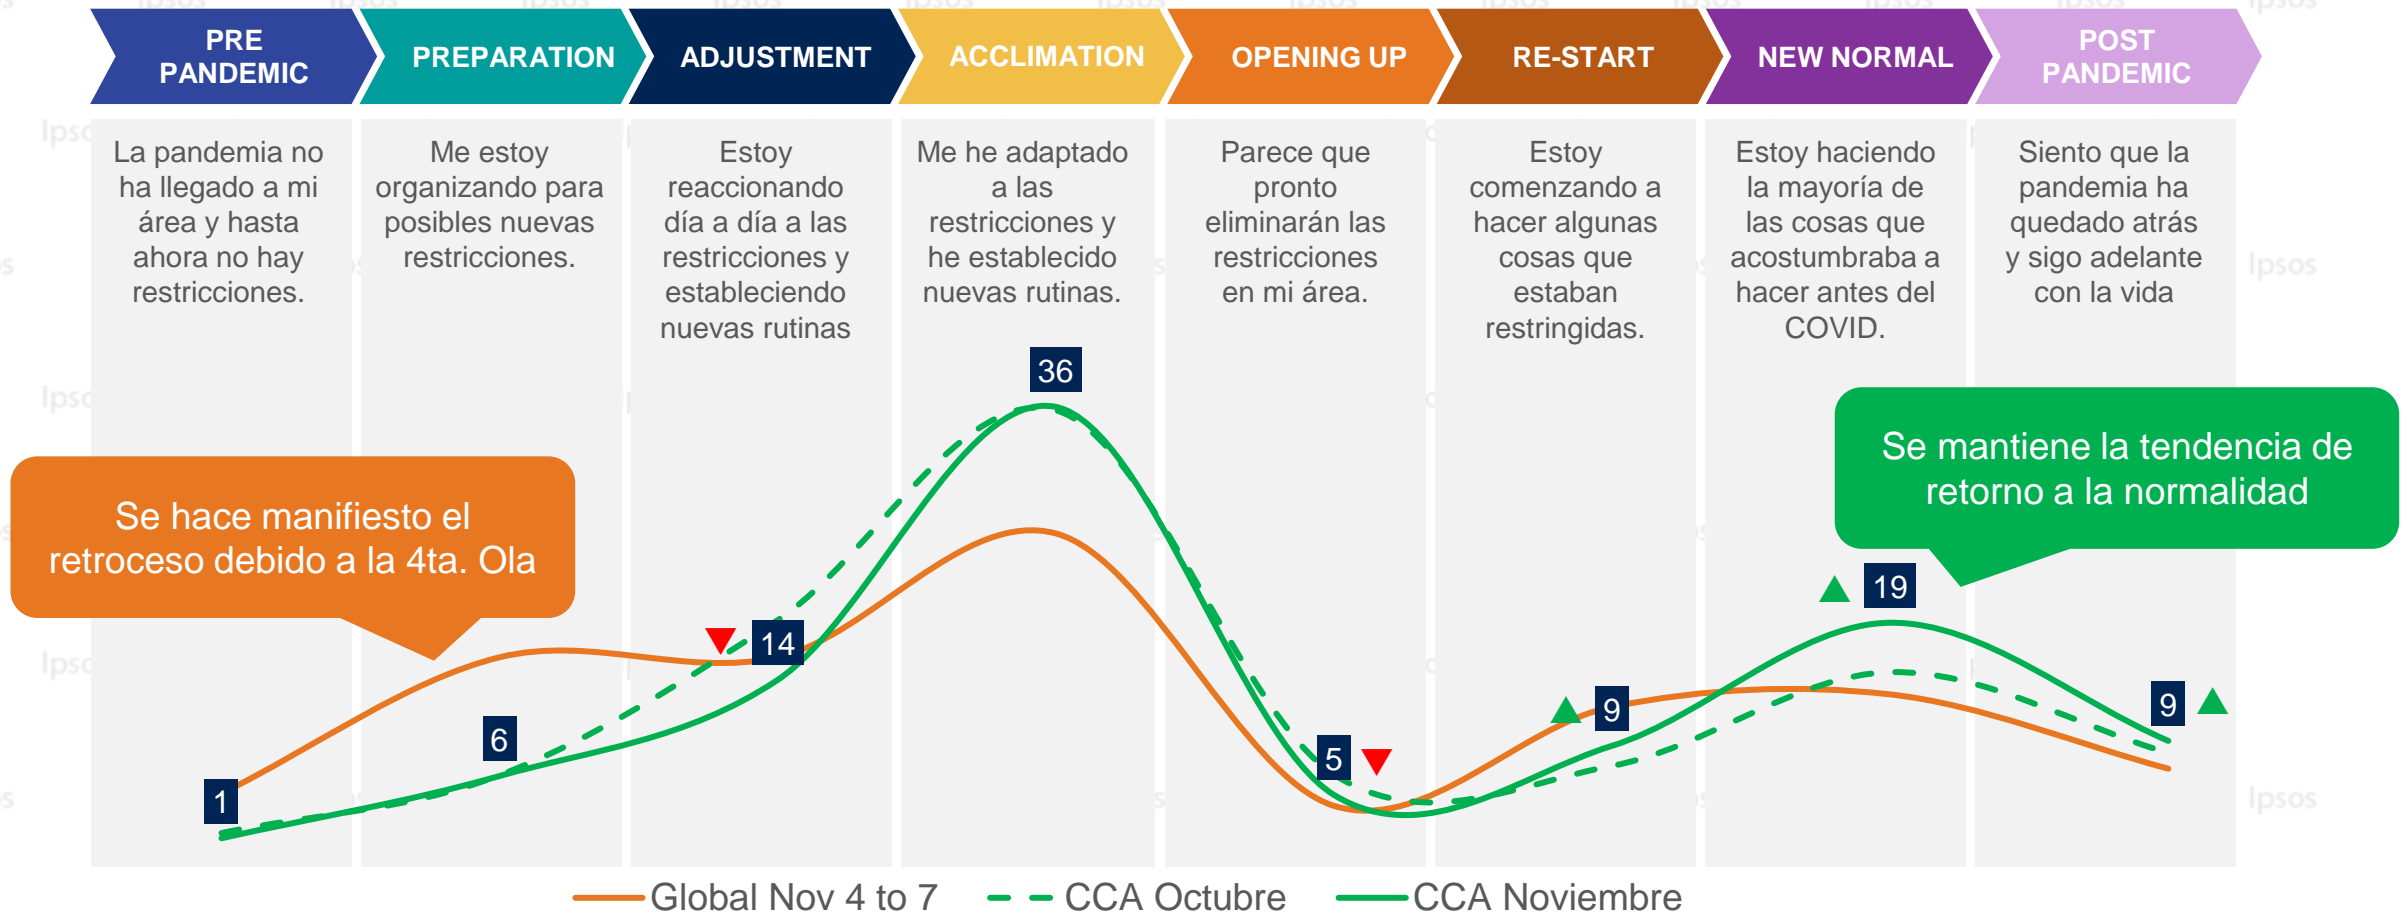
PRE PANDEMIC

PREPARATION

ADJUSTMENT

ACCLIMATION

OPENING UP

RE-START

NEW NORMAL

POST PANDEMIC

La pandemia no ha llegado a mi área y hasta ahora no hay restricciones.

Me estoy organizando para posibles nuevas restricciones.

Estoy reaccionando día a día a las restricciones y estableciendo nuevas rutinas

Me he adaptado a las restricciones y he establecido nuevas rutinas.

Parece que pronto eliminarán las restricciones en mi área.

Estoy comenzando a hacer algunas cosas que estaban restringidas.

Estoy haciendo la mayoría de las cosas que acostumbraba a hacer antes del COVID.

Siento que la pandemia ha quedado atrás y sigo adelante con la vida

36

Se mantiene la tendencia de retorno a la normalidad

Se hace manifiesto el retroceso debido a la 4ta. Ola

19

14

6

9

9

5

1

Global Nov 4 to 7

CCA Octubre

CCA Noviembre

Ipsos